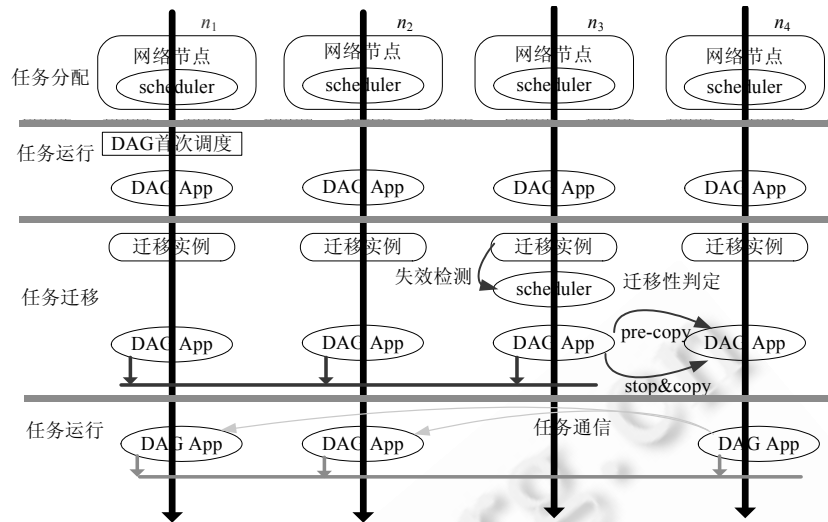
$n_1$ $n_2$ $n_3$ $n_4$

任务分配

网络节点
scheduler

网络节点
scheduler

网络节点
scheduler

网络节点
scheduler

任务运行
DAG首次调度

DAG App
DAG App
DAG App
DAG App

迁移实例
迁移实例
迁移实例
迁移实例

失效检测
scheduler
迁移性判定

任务迁移

DAG App
DAG App
DAG App
pre-copy
DAG App
stop&copy

任务运行
DAG App
DAG App
任务通信
DAG App